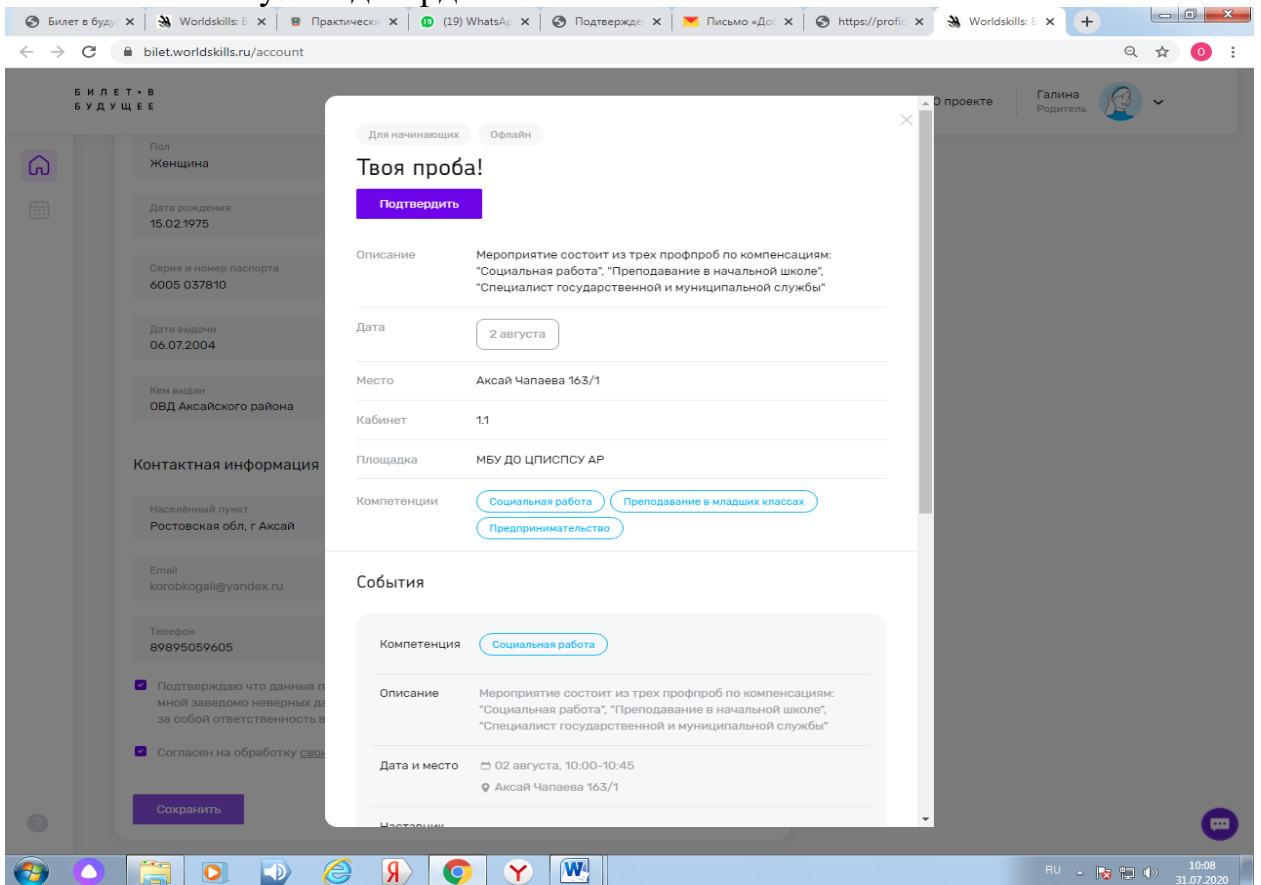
Билет в буду ×
Worldskills: Б ×
Практически ×
(19) WhatsAp ×
Подтвержде ×
Письмо «Доб ×
https://profi ×
Worldskills: Б ×

bilet.worldskills.ru/account

БИЛЕТ • В
БУДУЩЕЕ

О проекте
Галина
Родитель

Пол
Женщина

Дата рождения
15.02.1975

Серия и номер паспорта
6005 037810

Дата выдачи
06.07.2004

Кем выдан
ОВД Аксайского района

Контактная информация

Населённый пункт
Ростовская обл, г Аксай

Email
korobkogali@yandex.ru

Телефон
89895059605

Подтверждаю что данные п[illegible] мной заведомо неверных да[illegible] за собой ответственность в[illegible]

Согласен на обработку сво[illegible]

Сохранить

Для начинающих
Офлайн

Твоя проба!

Подтвердить

Описание
Мероприятие состоит из трех профпроб по компенсациям: "Социальная работа", "Преподавание в начальной школе", "Специалист государственной и муниципальной службы"

Дата
2 августа

Место
Аксай Чапаева 163/1

Кабинет
1.1

Площадка
МБУ ДО ЦПИСПСУ АР

Компетенции
Социальная работа
Преподавание в младших классах
Предпринимательство

События

Компетенция
Социальная работа

Описание
Мероприятие состоит из трех профпроб по компенсациям: "Социальная работа", "Преподавание в начальной школе", "Специалист государственной и муниципальной службы"

Дата и место
02 августа, 10:00–10:45
Аксай Чапаева 163/1

Наставник

RU
10:08
31.07.2020